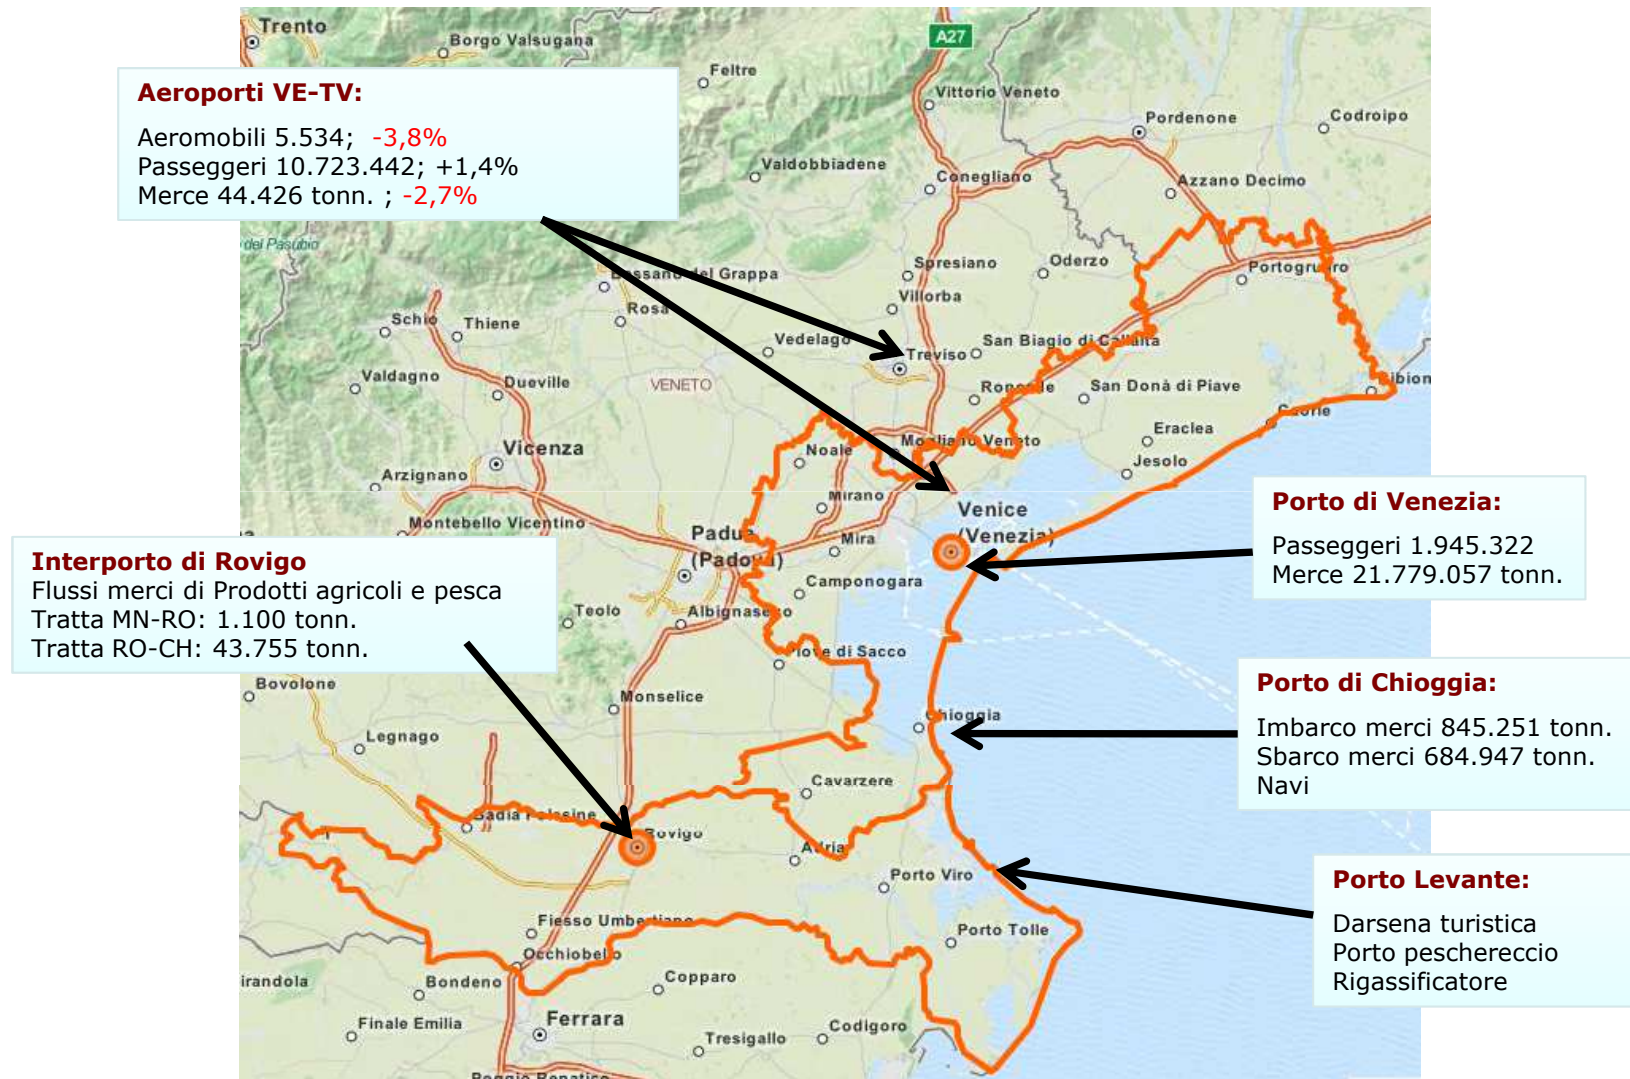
Trento
Borgo Valsugana
A27
Feltre
Vittorio Veneto
Pordenone
Codroipo
Valdobbiadene
Conegliano
Azzano Decimo
del Pasubio
Spresiano
Oderzo
Bassano del Grappa
Portogruaro
Rosà
Villorba
Schio
Thiene
Vedelago
Treviso
San Biagio di Callalta
Valdagno
Dueville
VENETO
Roncade
San Donà di Piave
Bibion
Caorle
Vicenza
Eraclea
Noale
Mogliano Veneto
Jesolo
Arzignano
Mirano
Montebello Vicentino
Venice (Venezia)
Padua (Padova)
Mira
Camponogara
Teolo
Albignasego
Piove di Sacco
Bovolone
Monselice
Chioggia
Legnago
Cavarzere
Badia Polesine
Rovigo
Adria
Porto Viro
Fiesso Umbertiano
Porto Tolle
Occhiobello
Mirandola
Bondeno
Copparo
Finale Emilia
Ferrara
Codigoro
Tresigallo
Poggio Renatico

Aeroporti VE-TV:
Aeromobili 5.534; -3,8%
Passeggeri 10.723.442; +1,4%
Merce 44.426 tonn. ; -2,7%

Interporto di Rovigo
Flussi merci di Prodotti agricoli e pesca
Tratta MN-RO: 1.100 tonn.
Tratta RO-CH: 43.755 tonn.

Porto di Venezia:
Passeggeri 1.945.322
Merce 21.779.057 tonn.

Porto di Chioggia:
Imbarco merci 845.251 tonn.
Sbarco merci 684.947 tonn.
Navi

Porto Levante:
Darsena turistica
Porto peschereccio
Rigassificatore